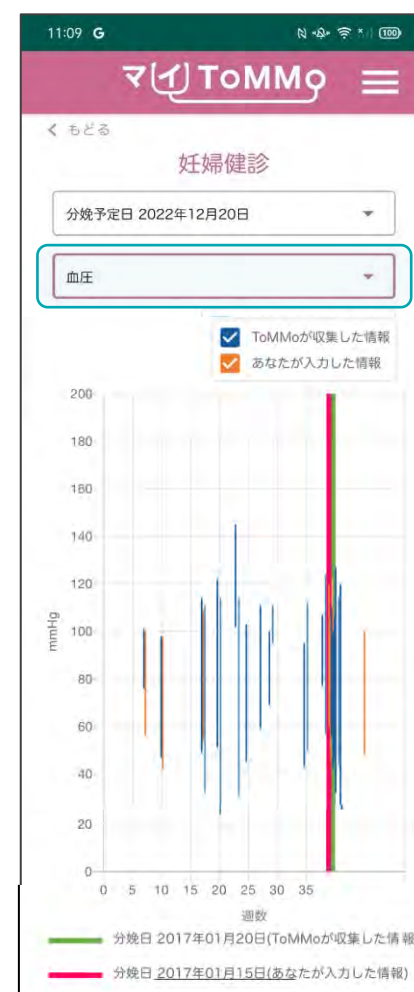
11:09 G

マイToMMo

< もどる

妊婦健診

分娩予定日 2022年12月20日

血圧

ToMMoが収集した情報
あなたが入力した情報

200
180
160
140
120
100
80
60
40
20
0

mmHg

0 5 10 15 20 25 30 35

週数

分娩日 2017年01月20日(ToMMoが収集した情報

分娩日 2017年01月15日(あなたが入力した情報)